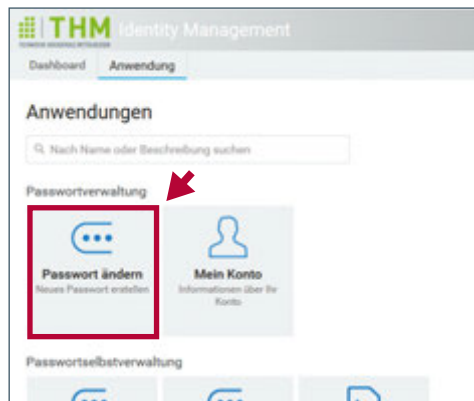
THM Identity Management

Dashboard Anwendung

Anwendungen

Nach Name oder Beschreibung suchen

Passwortverwaltung

Passwort ändern
Neues Passwort erstellen

Mein Konto
Informationen über Ihr Konto

Passwortselbstverwaltung